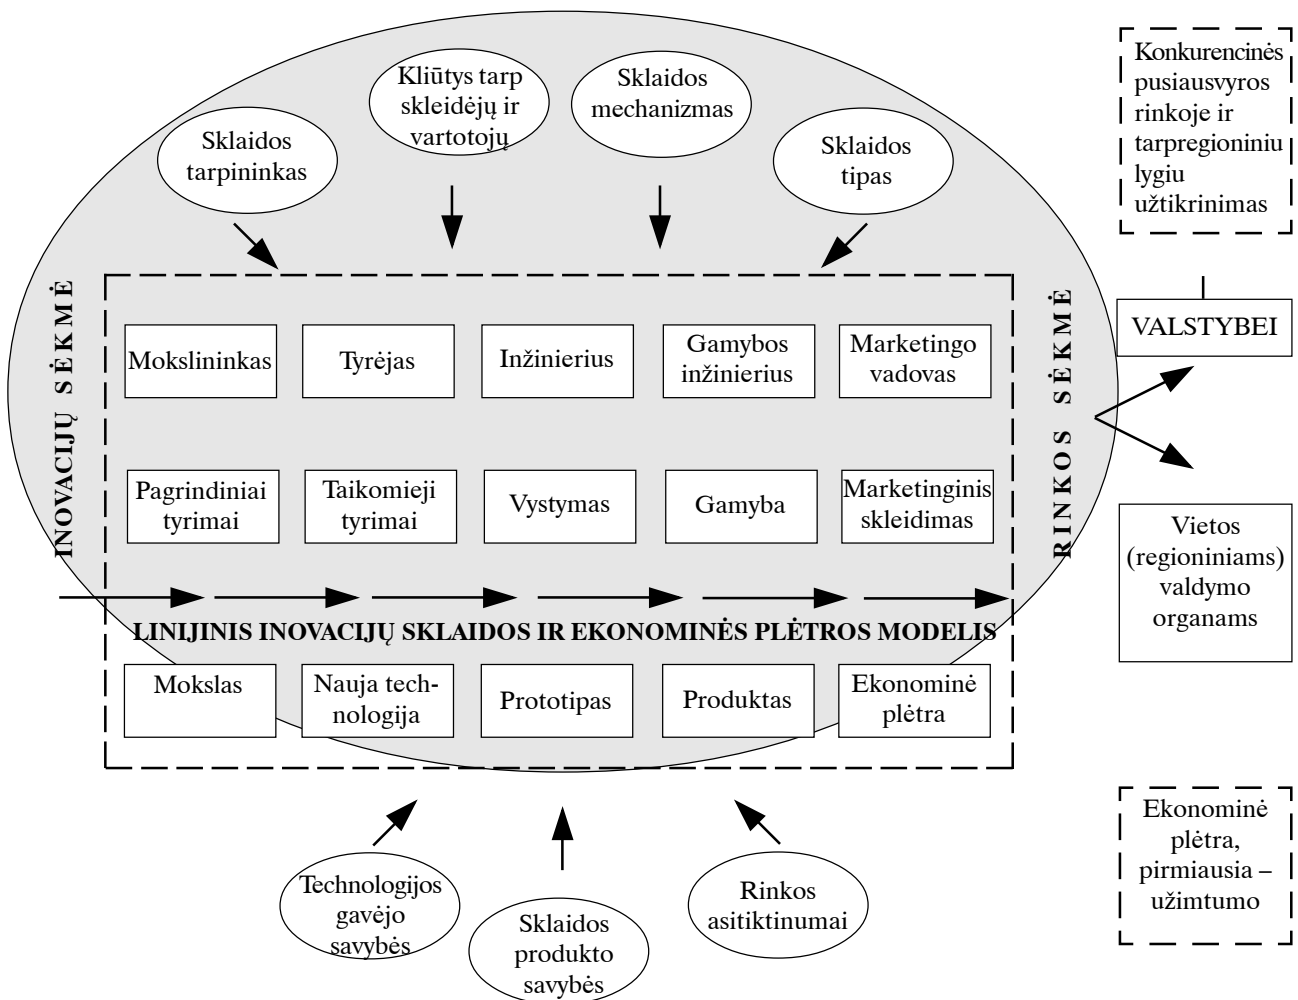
Kliūtys tarp skleidėjų ir vartotojų

Sklaidos mechanizmas

Konkurencinės pusiausvyros rinkoje ir tarpregioniniu lygiu užtikrinimas

Sklaidos tarpininkas

Sklaidos tipas

INOVACIJŲ SĖKMĖ

RINKOS SĖKMĖ

VALSTYBEI

Mokslininkas

Tyrėjas

Inžinierius

Gamybos inžinierius

Marketingo vadovas

Pagrindiniai tyrimai

Taikomieji tyrimai

Vystymas

Gamyba

Marketinginis skleidimas

Vietos (regioniniams) valdymo organams

LINIJINIS INOVACIJŲ SKLAIDOS IR EKONOMINĖS PLĖTROS MODELIS

Mokslas

Nauja technologija

Prototipas

Produktas

Ekonominė plėtra

Ekonominė plėtra, pirmiausia – užimtumo

Technologijos gavėjo savybės

Sklaidos produkto savybės

Rinkos asitiktinumai